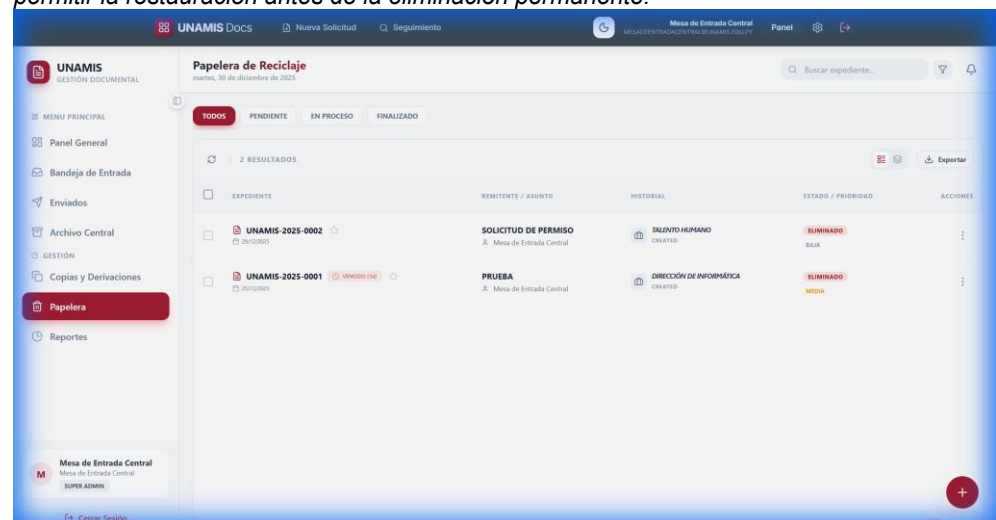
permitir la restauración antes de la eliminación permanente.

UNAMIS Docs   Nueva Solicitud   Seguimiento   Mesa de Entrada Central MESADEENTRADACENTRAL@UNAMIS.EDU.PY   Panel

UNAMIS
GESTIÓN DOCUMENTAL

MENU PRINCIPAL
Panel General
Bandeja de Entrada
Enviados
Archivo Central
GESTIÓN
Copias y Derivaciones
Papelera
Reportes

Mesa de Entrada Central
Mesa de Entrada Central
SUPER ADMIN
Cerrar Sesión

Papelera de Reciclaje
martes, 30 de diciembre de 2025

Buscar expediente...

TODOS   PENDIENTE   EN PROCESO   FINALIZADO

2 RESULTADOS   Exportar

| EXPEDIENTE | REMITENTE / ASUNTO | HISTORIAL | ESTADO / PRIORIDAD | ACCIONES |
|---|---|---|---|---|
| UNAMIS-2025-0002 29/12/2025 | SOLICITUD DE PERMISO Mesa de Entrada Central | TALENTO HUMANO CREATED | ELIMINADO BAJA | |
| UNAMIS-2025-0001 VENCIDO (1d) 25/12/2025 | PRUEBA Mesa de Entrada Central | DIRECCIÓN DE INFORMÁTICA CREATED | ELIMINADO MEDIA | |